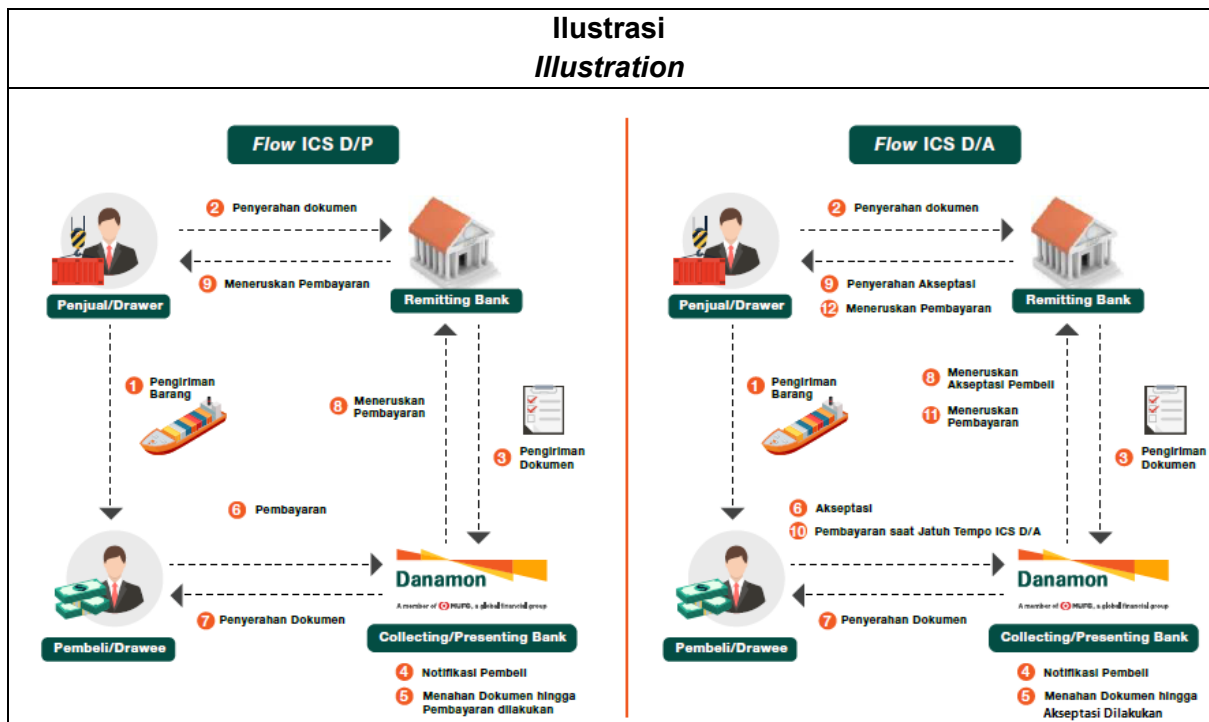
Ilustrasi
*Illustration*

Flow ICS D/P

2 Penyerahan dokumen

9 Meneruskan Pembayaran

Penjual/Drawer

Remitting Bank

1 Pengiriman Barang

8 Meneruskan Pembayaran

3 Pengiriman Dokumen

6 Pembayaran

Danamon
A member of MUFG, a global financial group

7 Penyerahan Dokumen

Pembeli/Drawee

Collecting/Presenting Bank

4 Notifikasi Pembeli

5 Menahan Dokumen hingga Pembayaran dilakukan

Flow ICS D/A

2 Penyerahan dokumen

9 Penyerahan Akseptasi

12 Meneruskan Pembayaran

Penjual/Drawer

Remitting Bank

1 Pengiriman Barang

8 Meneruskan Akseptasi Pembeli

11 Meneruskan Pembayaran

3 Pengiriman Dokumen

6 Akseptasi

10 Pembayaran saat Jatuh Tempo ICS D/A

Danamon
A member of MUFG, a global financial group

7 Penyerahan Dokumen

Pembeli/Drawee

Collecting/Presenting Bank

4 Notifikasi Pembeli

5 Menahan Dokumen hingga Akseptasi Dilakukan